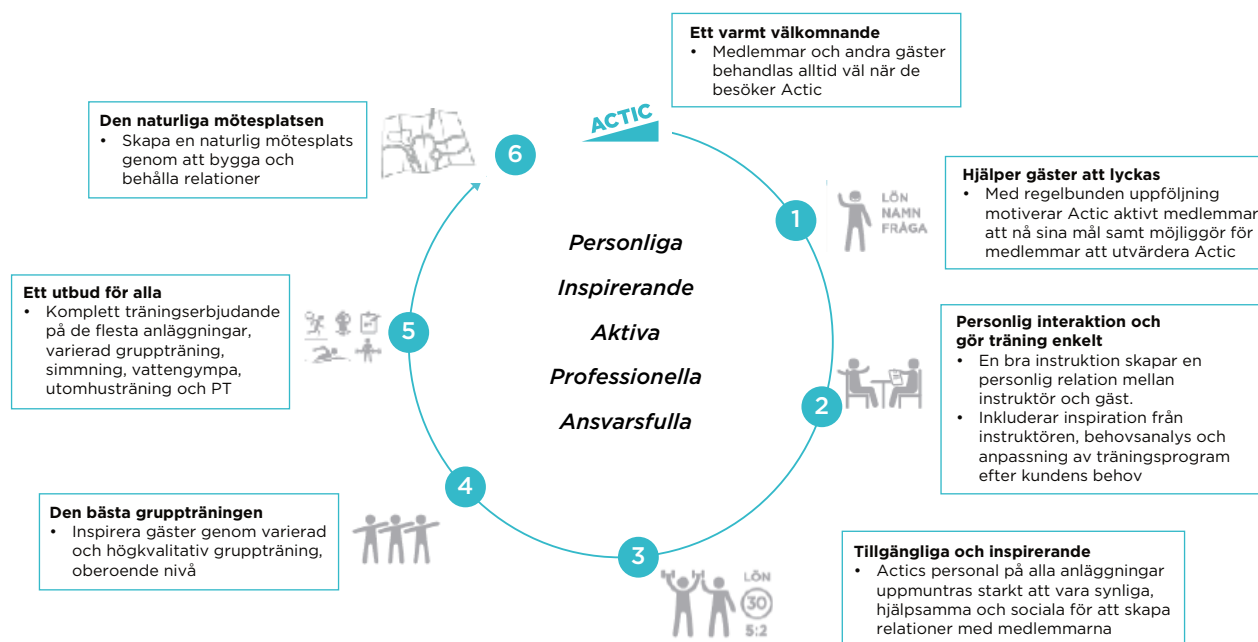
Ett varmt välkomnande
• Medlemmar och andra gäster behandlas alltid väl när de besöker Actic

ACTIC

Den naturliga mötesplatsen
• Skapa en naturlig mötesplats genom att bygga och behålla relationer

6

Hjälper gäster att lyckas
• Med regelbunden uppföljning motiverar Actic aktivt medlemmar att nå sina mål samt möjliggör för medlemmar att utvärdera Actic

LÖN
NAMN
FRÅGA

1

Personliga
Inspirerande
Aktiva
Professionella
Ansvarsfulla

Ett utbud för alla
• Komplett träningserbjudande på de flesta anläggningar, varierad gruppträning, simmning, vattengympa, utomhusträning och PT

5

Personlig interaktion och gör träning enkelt
• En bra instruktion skapar en personlig relation mellan instruktör och gäst.
• Inkluderar inspiration från instruktören, behovsanalys och anpassning av träningsprogram efter kundens behov

2

4

Den bästa gruppträningen
• Inspirera gäster genom varierad och högkvalitativ gruppträning, oberoende nivå

3

LÖN
30
5:2

Tillgängliga och inspirerande
• Actics personal på alla anläggningar uppmuntras starkt att vara synliga, hjälpsamma och sociala för att skapa relationer med medlemmarna